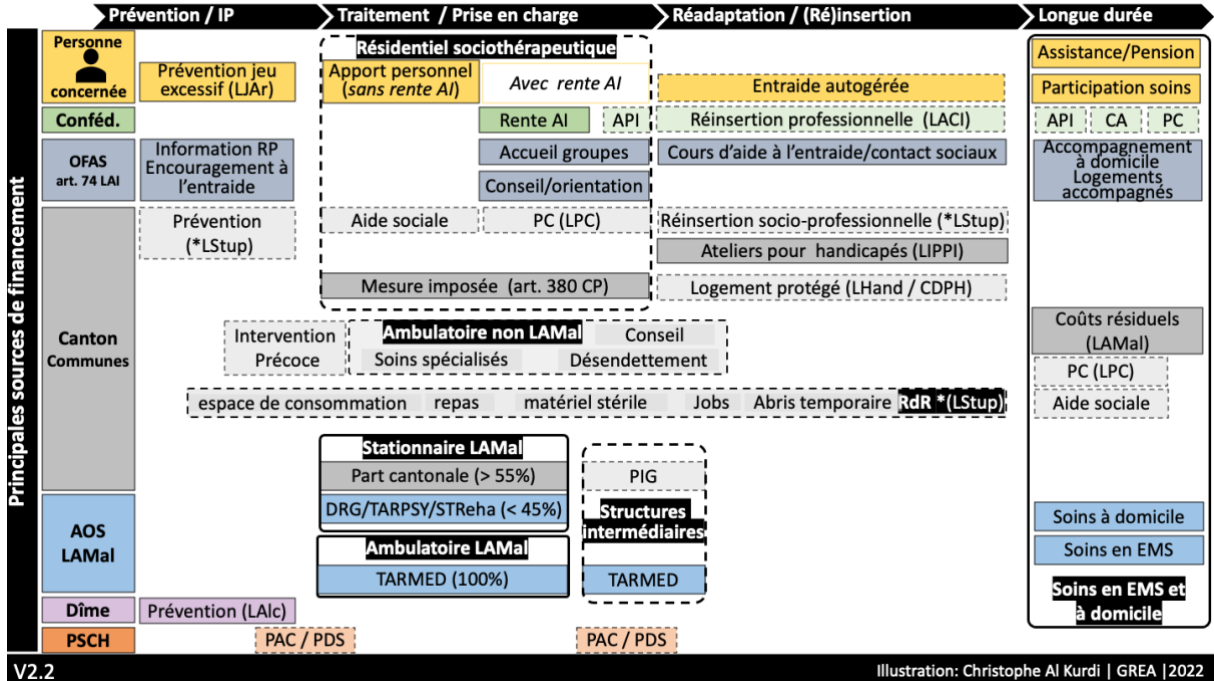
Prévention / IP
Traitement / Prise en charge
Réadaptation / (Ré)insertion
Longue durée

Principales sources de financement

Personne concernée
Prévention jeu excessif (LJAr)
Résidentiel sociothérapeutique
Apport personnel (sans rente AI)
Avec rente AI
Entraide autogérée
Assistance/Pension
Participation soins

Conféd.
Rente AI
API
Réinsertion professionnelle (LACI)
API
CA
PC

OFAS art. 74 LAI
Information RP Encouragement à l'entraide
Accueil groupes
Cours d'aide à l'entraide/contact sociaux
Accompagnement à domicile Logements accompagnés
Conseil/orientation

Prévention (*LStup)
Aide sociale
PC (LPC)
Réinsertion socio-professionnelle (*LStup)
Ateliers pour handicapés (LIPPI)
Mesure imposée (art. 380 CP)
Logement protégé (LHand / CDPH)

Canton Communes
Intervention Précoce
Ambulatoire non LAMal
Conseil
Soins spécialisés
Désendettement
Coûts résiduels (LAMal)
PC (LPC)
espace de consommation
repas
matériel stérile
Jobs
Abris temporaire
RdR *(LStup)
Aide sociale

Stationnaire LAMal
Part cantonale (> 55%)
PIG
DRG/TARPSY/STReha (< 45%)
Structures intermédiaires

AOS LAMal
Ambulatoire LAMal
TARMED (100%)
TARMED
Soins à domicile
Soins en EMS
Soins en EMS et à domicile

Dîme
Prévention (LAlc)

PSCH
PAC / PDS
PAC / PDS

V2.2
Illustration: Christophe Al Kurdi | GREA |2022